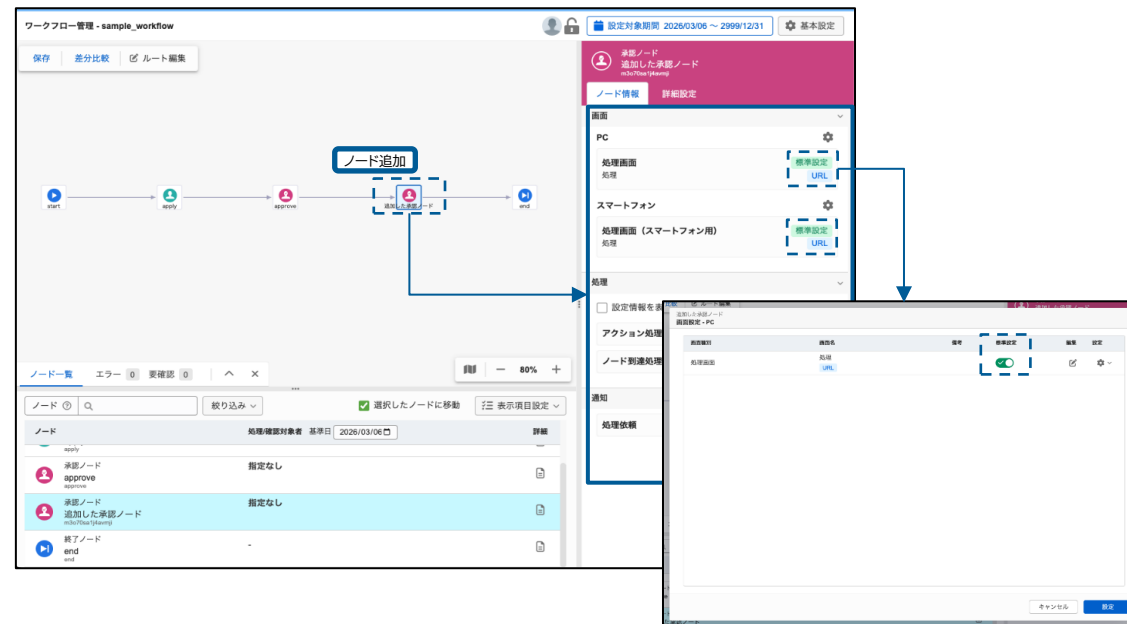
ワークフロー管理 - sample_workflow

設定対象期間 2026/03/06 〜 2999/12/31

基本設定

保存

差分比較

ルート編集

ノード追加

start

apply

approve

追加した承認ノード

end

80%

ノード一覧

エラー 0

要確認 0

ノード

絞り込み

選択したノードに移動

表示項目設定

ノード

処理/確認対象者

基準日 2026/03/06

詳細

apply

承認ノード
approve
approve

指定なし

承認ノード
追加した承認ノード
m3o70sa1j4avmji

指定なし

終了ノード
end
end

-

承認ノード
追加した承認ノード
m3o70sa1j4avmji

ノード情報

詳細設定

画面

PC

処理画面
処理

標準設定

URL

スマートフォン

処理画面（スマートフォン用）
処理

標準設定

URL

処理

設定情報を表

アクション処理

ノード到達処理

通知

処理依頼

追加した承認ノード
画面設定 - PC

| 画面種別 | 画面名 | 備考 | 標準設定 | 編集 | 設定 |
|---|---|---|---|---|---|
| 処理画面 | 処理 URL | | | | |

キャンセル

設定